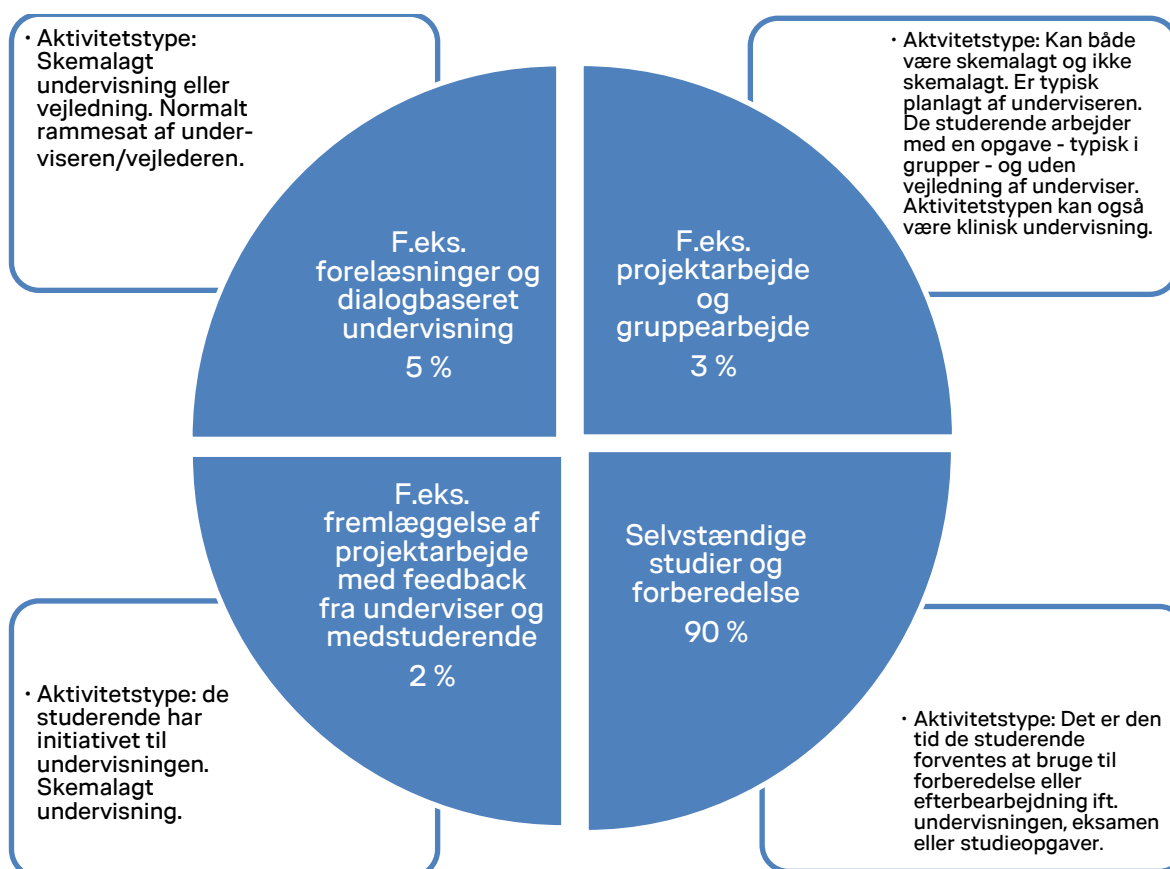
• Aktivitetstype: Skemalagt undervisning eller vejledning. Normalt rammesat af underviseren/vejlederen.

F.eks. forelæsninger og dialogbaseret undervisning
5 %

• Aktvitetstype: Kan både være skemalagt og ikke skemalagt. Er typisk planlagt af underviseren. De studerende arbejder med en opgave - typisk i grupper - og uden vejledning af underviser. Aktivitetstypen kan også være klinisk undervisning.

F.eks. projektarbejde og gruppearbejde
3 %

F.eks. fremlæggelse af projektarbejde med feedback fra underviser og medstuderende
2 %

• Aktivitetstype: de studerende har initiativet til undervisningen. Skemalagt undervisning.

Selvstændige studier og forberedelse
90 %

• Aktivitetstype: Det er den tid de studerende forventes at bruge til forberedelse eller efterbearbejdning ift. undervisningen, eksamen eller studieopgaver.